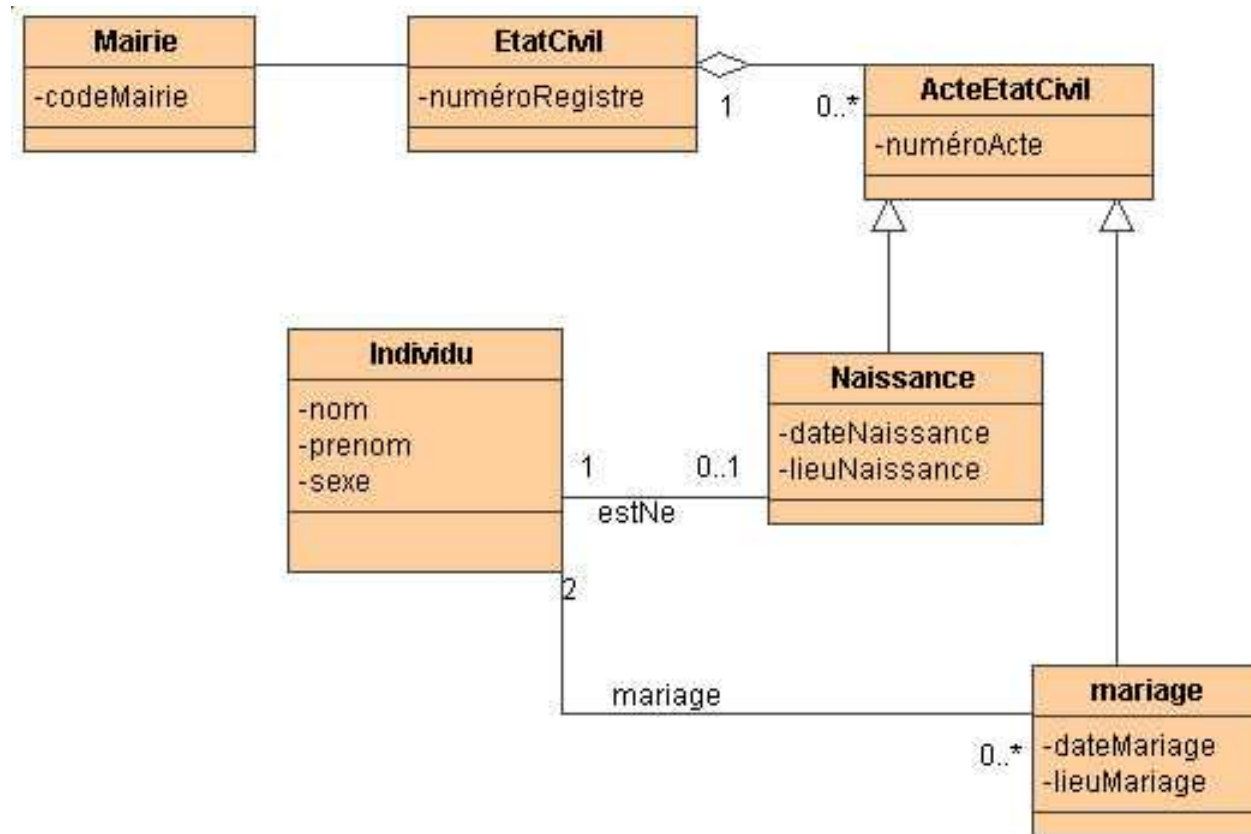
Mairie
-codeMairie

EtatCivil
-numéroRegistre

1

0..*

ActeEtatCivil
-numéroActe

Individu
-nom
-prenom
-sexe

1

0..1

estNe

Naissance
-dateNaissance
-lieuNaissance

2

mariage

0..*

mariage
-dateMariage
-lieuMariage